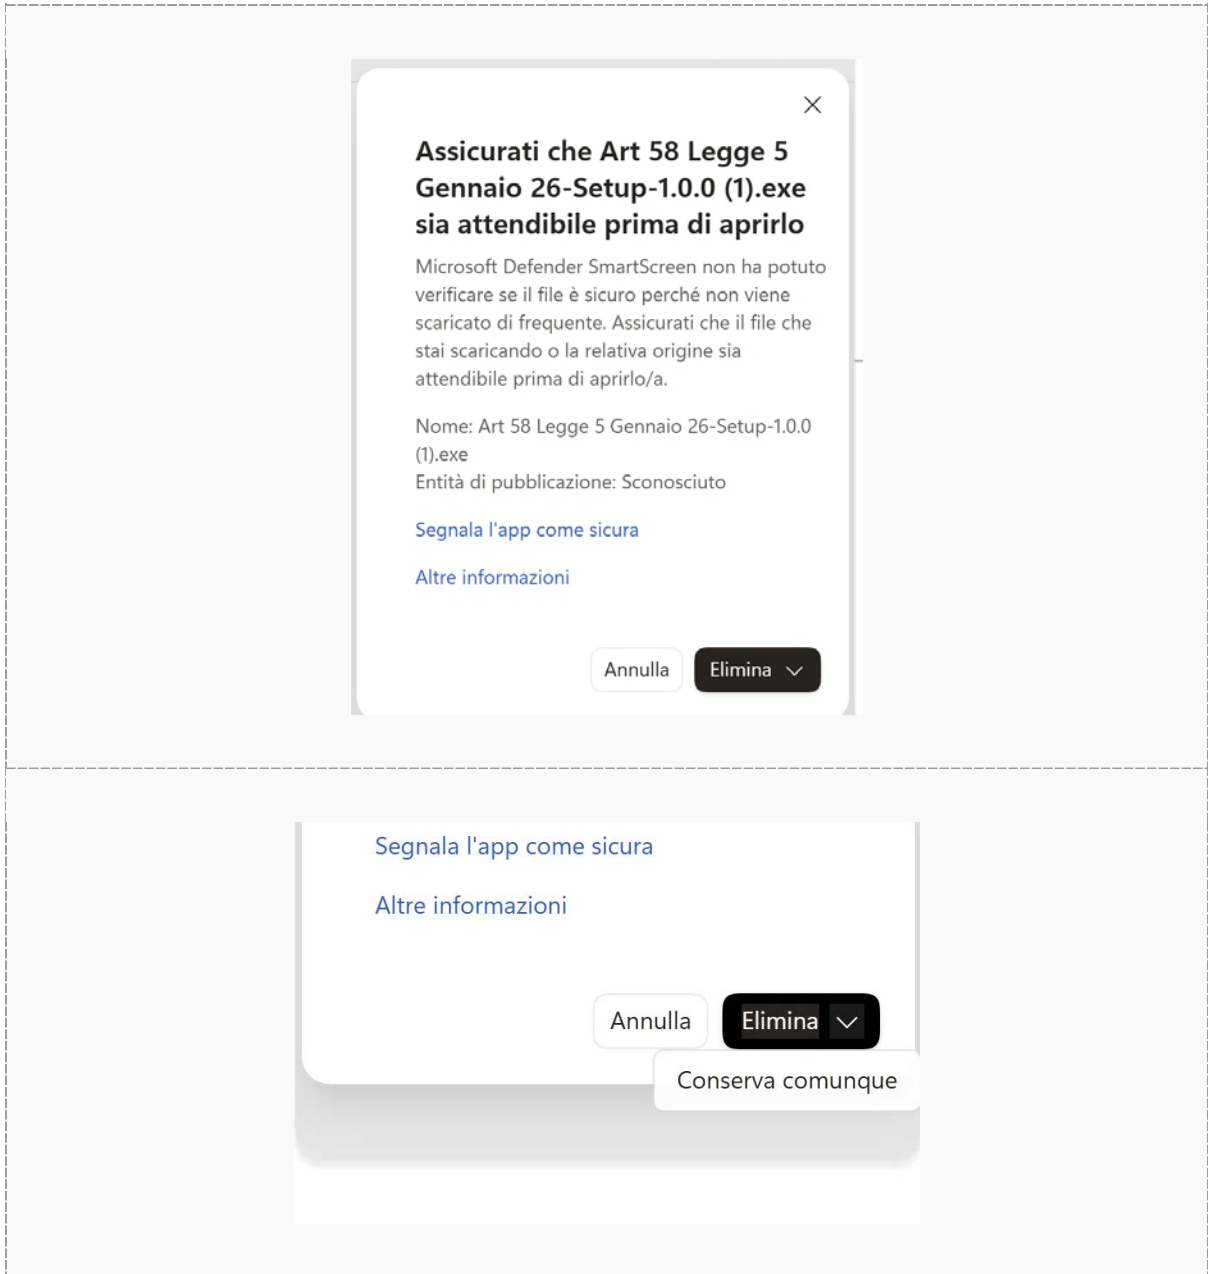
Assicurati che Art 58 Legge 5 Gennaio 26-Setup-1.0.0 (1).exe sia attendibile prima di aprirlo

Microsoft Defender SmartScreen non ha potuto verificare se il file è sicuro perché non viene scaricato di frequente. Assicurati che il file che stai scaricando o la relativa origine sia attendibile prima di aprirlo/a.

Nome: Art 58 Legge 5 Gennaio 26-Setup-1.0.0 (1).exe
Entità di pubblicazione: Sconosciuto

Segnala l'app come sicura

Altre informazioni

Annulla
Elimina

Segnala l'app come sicura

Altre informazioni

Annulla
Elimina
Conserva comunque